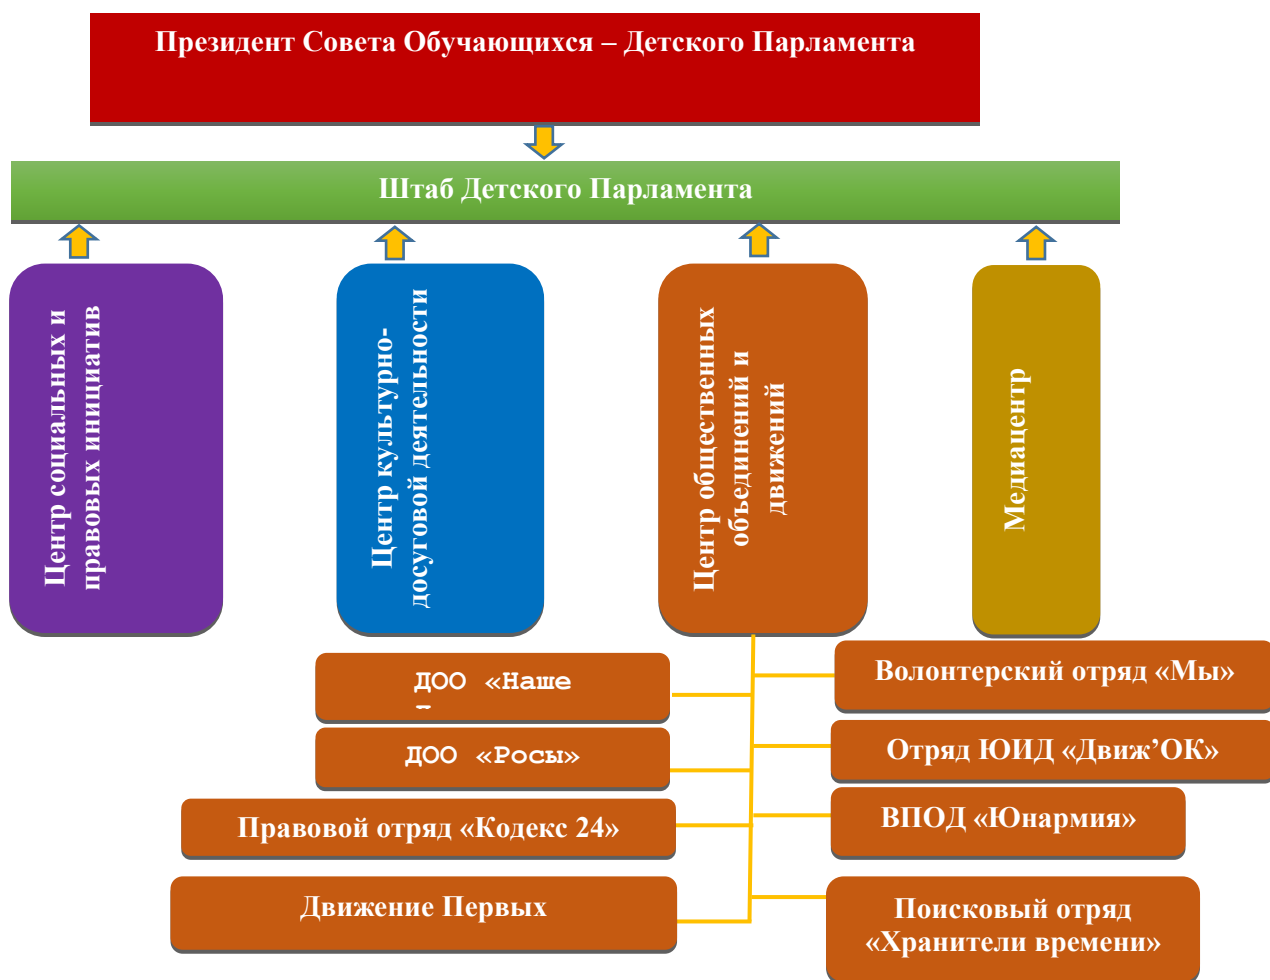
Президент Совета Обучающихся – Детского Парламента

Штаб Детского Парламента

Центр социальных и правовых инициатив

Центр культурно-досуговой деятельности

Центр общественных объединений и движений

Медиацентр

ДОО «Наше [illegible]

ДОО «Росы»

Правовой отряд «Кодекс 24»

Движение Первых

Волонтерский отряд «Мы»

Отряд ЮИД «Движ’ОК»

ВПОД «Юнармия»

Поисковый отряд «Хранители времени»